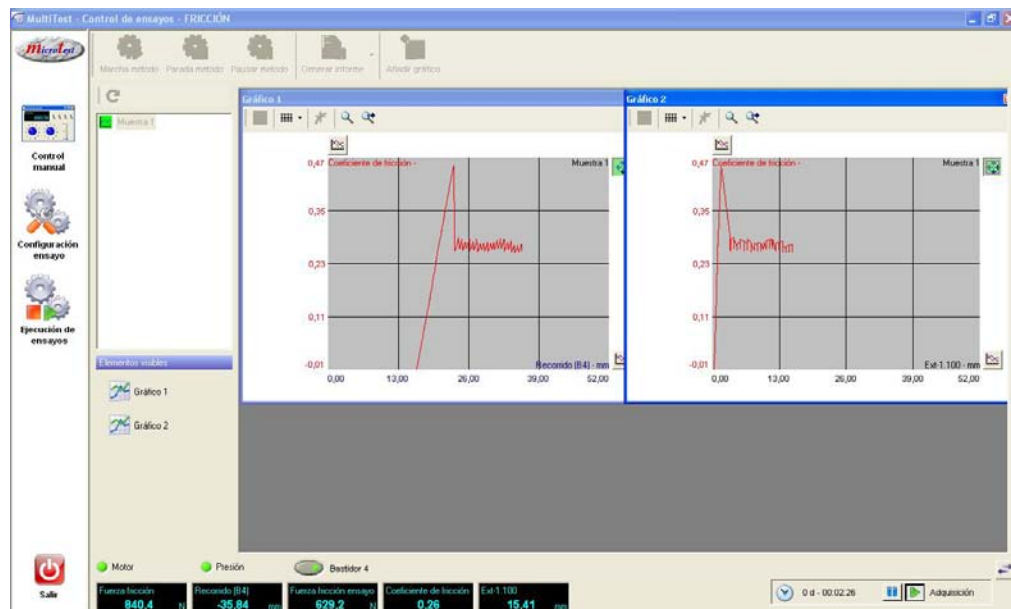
MultiTest - Control de ensayos - FRICCIÓN

MicroTest

Marcha método Parada método Pausar método Generar informe Añadir gráfico

Control manual

Configuración ensayo

Ejecución de ensayos

Salir

Muestra 1

Elementos visibles

Gráfico 1

Gráfico 2

Gráfico 1

Coeficiente de fricción -

Muestra 1

0,47

0,35

0,23

0,11

-0,01

0,00 13,00 26,00 39,00 52,00

Recorrido [B4] - mm

Gráfico 2

Coeficiente de fricción -

Muestra 1

0,47

0,35

0,23

0,11

-0,01

0,00 13,00 26,00 39,00 52,00

Ext-1.100 - mm

Motor

Presión

Bastidor 4

Fuerza fricción 840.4 N

Recorrido [B4] -35.84 mm

Fuerza fricción ensayo 629.2 N

Coeficiente de fricción 0.26

Ext-1.100 15.41 mm

0 d - 00:02:26

Adquisición